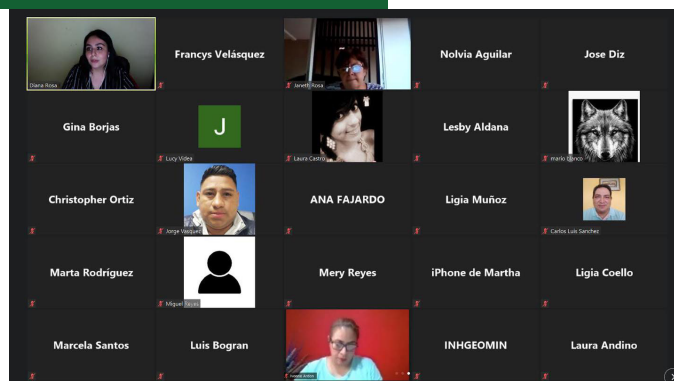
Diana Rosa

Francys Velásquez

Janeth Rosa

Nolvia Aguilar

Jose Diz

Gina Borjas

J

Lucy Videa

Laura Castro

Lesby Aldana

mario blanco

Christopher Ortiz

Jorge Vasquez

ANA FAJARDO

Ligia Muñoz

Carlos Luis Sanchez

Marta Rodríguez

Miguel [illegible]

Mery Reyes

iPhone de Martha

Ligia Coello

Marcela Santos

Luis Bogran

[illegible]

INHGEOMIN

Laura Andino